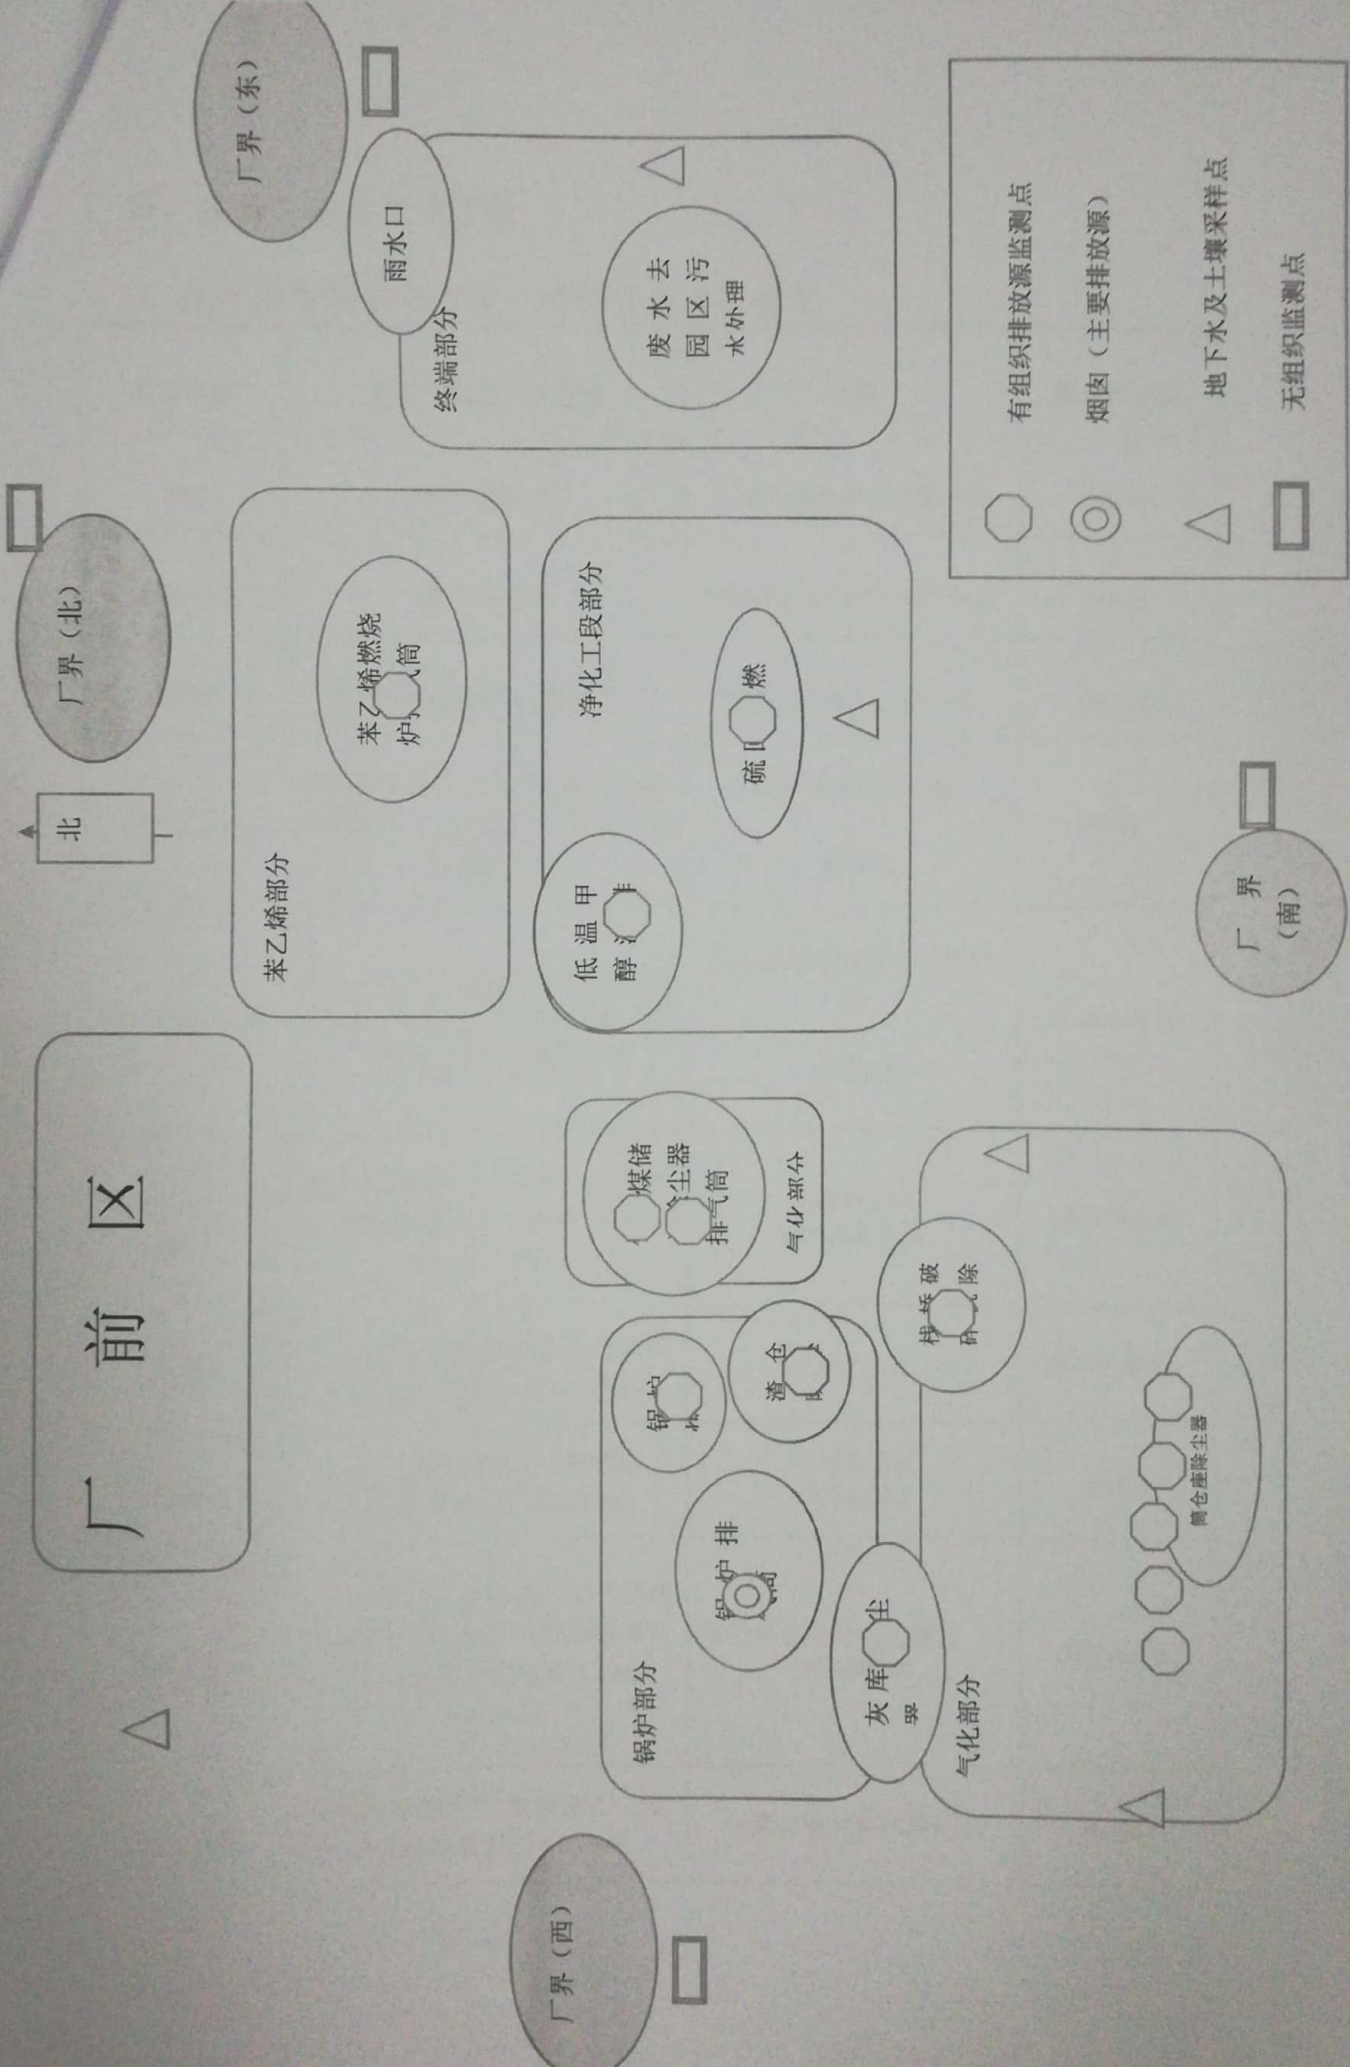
厂界（东）

雨水口

终端部分

废水去园区污水处理

有组织排放源监测点

烟囱（主要排放源）

地下水及土壤采样点

无组织监测点

厂界（北）

北

苯乙烯部分

苯乙烯燃烧炉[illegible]筒

净化工段部分

硫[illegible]燃

低温甲醇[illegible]

厂界（南）

厂前区

煤储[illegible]尘器排气筒

气化部分

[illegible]破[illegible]除

锅炉

渣仓

锅炉排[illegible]

筒仓座除尘器

灰库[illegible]尘

锅炉部分

气化部分

厂界（西）